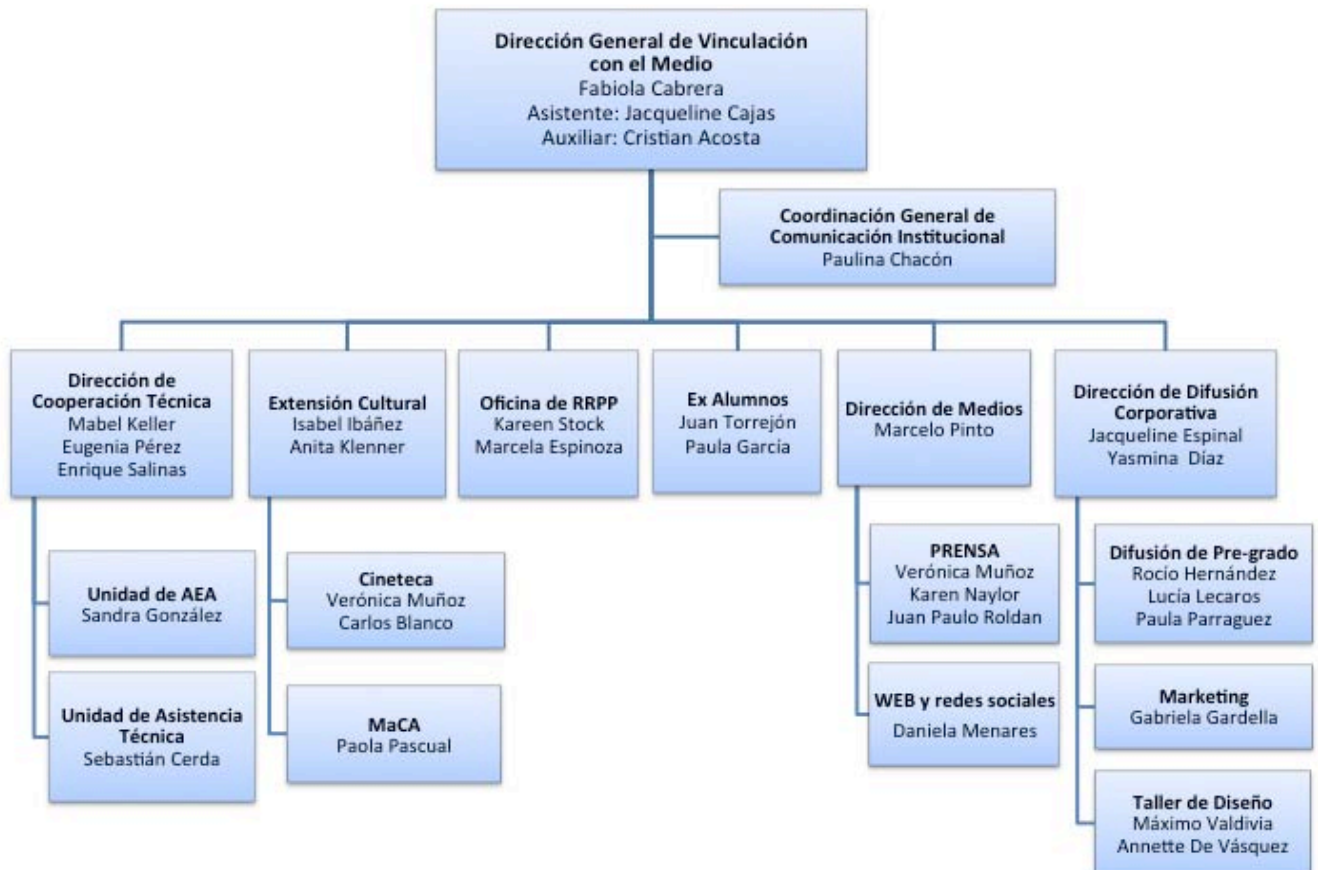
Dirección General de Vinculación con el Medio
Fabiola Cabrera
Asistente: Jacqueline Cajas
Auxiliar: Cristian Acosta

Coordinación General de Comunicación Institucional
Paulina Chacón

Dirección de Cooperación Técnica
Mabel Keller
Eugenia Pérez
Enrique Salinas

Unidad de AEA
Sandra González

Unidad de Asistencia Técnica
Sebastián Cerda

Extensión Cultural
Isabel Ibáñez
Anita Klenner

Cineteca
Verónica Muñoz
Carlos Blanco

MaCA
Paola Pascual

Oficina de RRPP
Kareen Stock
Marcela Espinoza

Ex Alumnos
Juan Torrejón
Paula García

Dirección de Medios
Marcelo Pinto

PRENSA
Verónica Muñoz
Karen Naylor
Juan Paulo Roldan

WEB y redes sociales
Daniela Menares

Dirección de Difusión Corporativa
Jacqueline Espinal
Yasmina Díaz

Difusión de Pre-grado
Rocío Hernández
Lucía Lecaros
Paula Parraguez

Marketing
Gabriela Gardella

Taller de Diseño
Máximo Valdivia
Annette De Vásquez